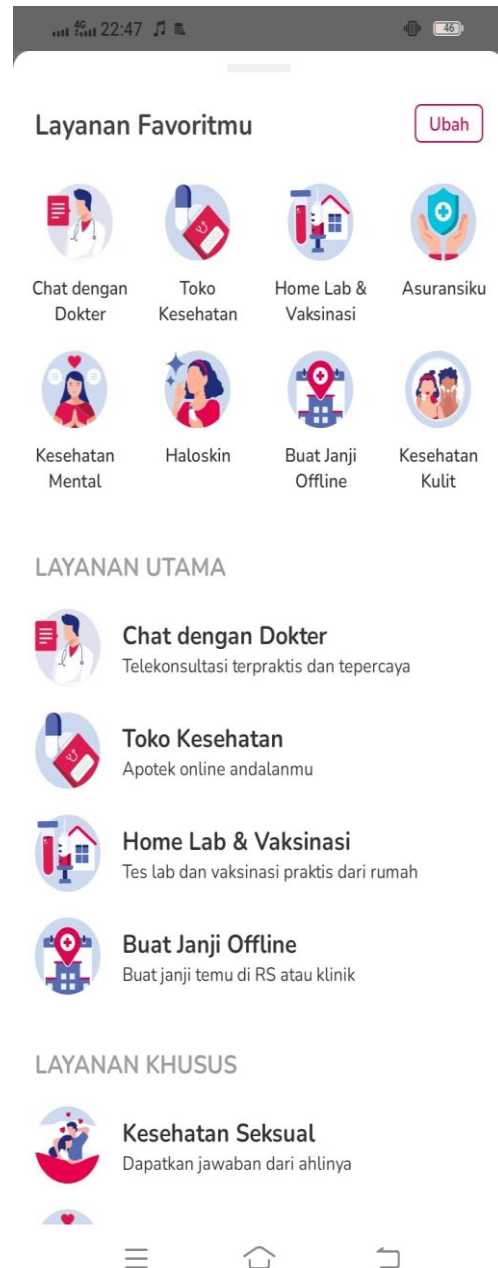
22:47 46

Layanan Favoritmu

Ubah

Chat dengan Dokter

Toko Kesehatan

Home Lab & Vaksinasi

Asuransiku

Kesehatan Mental

Haloskin

Buat Janji Offline

Kesehatan Kulit

LAYANAN UTAMA

Chat dengan Dokter
Telekonsultasi terpraktis dan tepercaya

Toko Kesehatan
Apotek online andalanmu

Home Lab & Vaksinasi
Tes lab dan vaksinasi praktis dari rumah

Buat Janji Offline
Buat janji temu di RS atau klinik

LAYANAN KHUSUS

Kesehatan Seksual
Dapatkan jawaban dari ahlinya